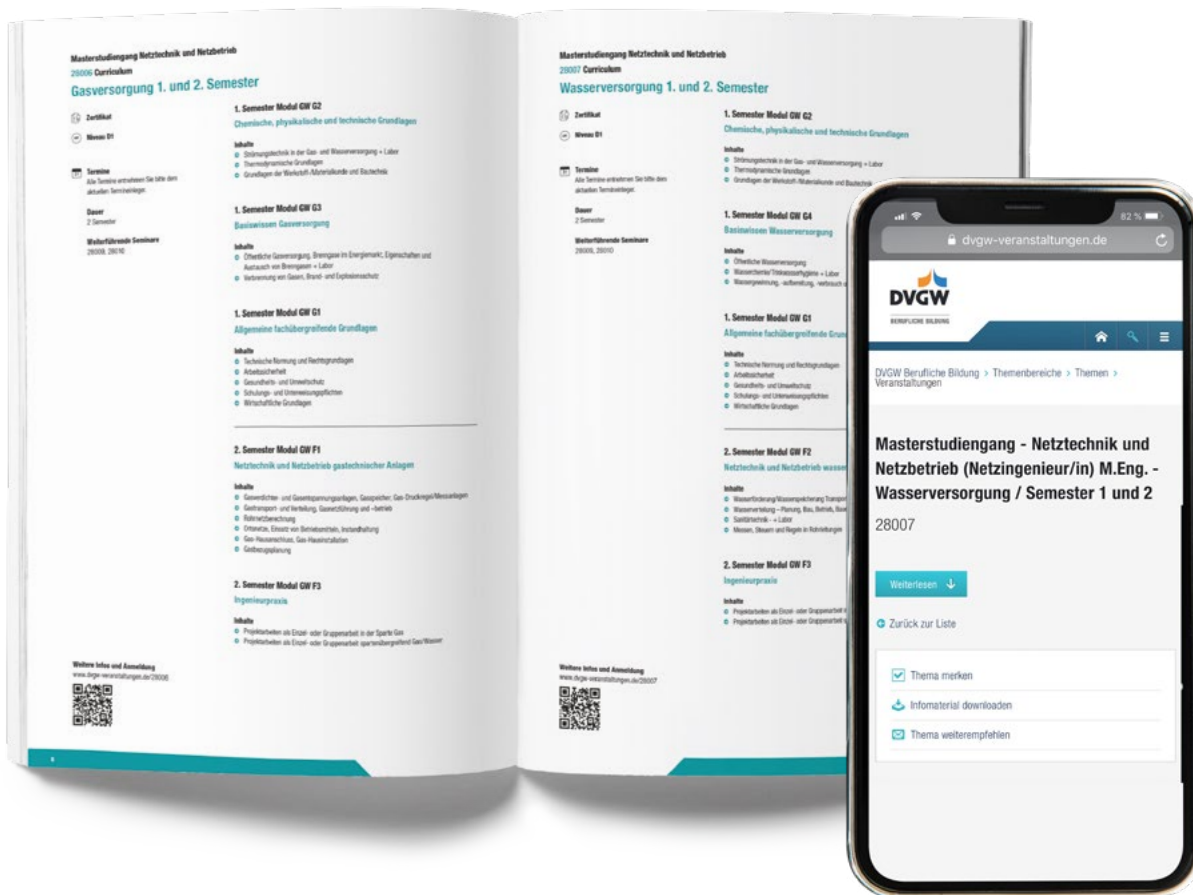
Masterstudiengang Netztechnik und Netzbetrieb
28006 Curriculum
Gasversorgung 1. und 2. Semester

Zertifikat

Niveau D1

Termine
Alle Termine entnehmen Sie bitte dem aktuellen Terminkalender.

Dauer
2 Semester

Weiterführende Seminare
28008, 28010

1. Semester Modul GW G2
Chemische, physikalische und technische Grundlagen

Inhalte
Strömungstechnik in der Gas- und Wasserversorgung + Labor
Thermodynamische Grundlagen
Grundlagen der Werkstoff-/Materialkunde und Bautechnik

1. Semester Modul GW G3
Basiswissen Gasversorgung

Inhalte
Öffentliche Gasversorgung, Brenngase im Energiemarkt, Eigenschaften und Austausch von Brenngasen + Labor
Verbrennung von Gasen, Brand- und Explosionsschutz

1. Semester Modul GW G1
Allgemeine fachübergreifende Grundlagen

Inhalte
Technische Normung und Rechtsgrundlagen
Arbeitssicherheit
Gesundheits- und Umweltschutz
Schulungs- und Unterweisungspflichten
Wirtschaftliche Grundlagen

2. Semester Modul GW F1
Netztechnik und Netzbetrieb gastechnischer Anlagen

Inhalte
Gasverdichter- und Gasentspannungsanlagen, Gasspeicher, Gas-Druckregel/Messanlagen
Gastransport- und Verteilung, Gasnetzführung und -betrieb
Rohrnetzberechnung
Ortsnetze, Einsatz von Betriebsmitteln, Instandhaltung
Gas-Hausanschluss, Gas-Hausinstallation
Gasbezugsplanung

2. Semester Modul GW F3
Ingenieurpraxis

Inhalte
Projektarbeiten als Einzel- oder Gruppenarbeit in der Sparte Gas
Projektarbeiten als Einzel- oder Gruppenarbeit spartenübergreifend Gas/Wasser

Weitere Infos und Anmeldung
www.dvgw-veranstaltungen.de/28006

Masterstudiengang Netztechnik und Netzbetrieb
28007 Curriculum
Wasserversorgung 1. und 2. Semester

Zertifikat

Niveau D1

Termine
Alle Termine entnehmen Sie bitte dem aktuellen Terminkalender.

Dauer
2 Semester

Weiterführende Seminare
28008, 28010

1. Semester Modul GW G2
Chemische, physikalische und technische Grundlagen

Inhalte
Strömungstechnik in der Gas- und Wasserversorgung + Labor
Thermodynamische Grundlagen
Grundlagen der Werkstoff-/Materialkunde und Bautechnik

1. Semester Modul GW G4
Basiswissen Wasserversorgung

Inhalte
Öffentliche Wasserversorgung
Wasserchemie/Trinkwasserhygiene + Labor
Wassergewinnung, -aufbereitung, -verbrauch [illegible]

1. Semester Modul GW G1
Allgemeine fachübergreifende Grun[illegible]

Inhalte
Technische Normung und Rechtsgrundlagen
Arbeitssicherheit
Gesundheits- und Umweltschutz
Schulungs- und Unterweisungspflichten
Wirtschaftliche Grundlagen

2. Semester Modul GW F2
Netztechnik und Netzbetrieb wasse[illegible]

Inhalte
Wasserförderung/Wasserspeicherung Transport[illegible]
Wasserverteilung – Planung, Bau, Betrieb, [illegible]
Sanitärtechnik + Labor
Messen, Steuern und Regeln in Rohrleitungen

2. Semester Modul GW F3
Ingenieurpraxis

Inhalte
Projektarbeiten als Einzel- oder Gruppenarbeit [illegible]
Projektarbeiten als Einzel- oder Gruppenarbeit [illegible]

Weitere Infos und Anmeldung
www.dvgw-veranstaltungen.de/28007

82 %
dvgw-veranstaltungen.de

DVGW
BERUFLICHE BILDUNG

DVGW Berufliche Bildung > Themenbereiche > Themen > Veranstaltungen

Masterstudiengang - Netztechnik und Netzbetrieb (Netzingenieur/in) M.Eng. - Wasserversorgung / Semester 1 und 2

28007

Weiterlesen

Zurück zur Liste

Thema merken

Infomaterial downloaden

Thema weiterempfehlen